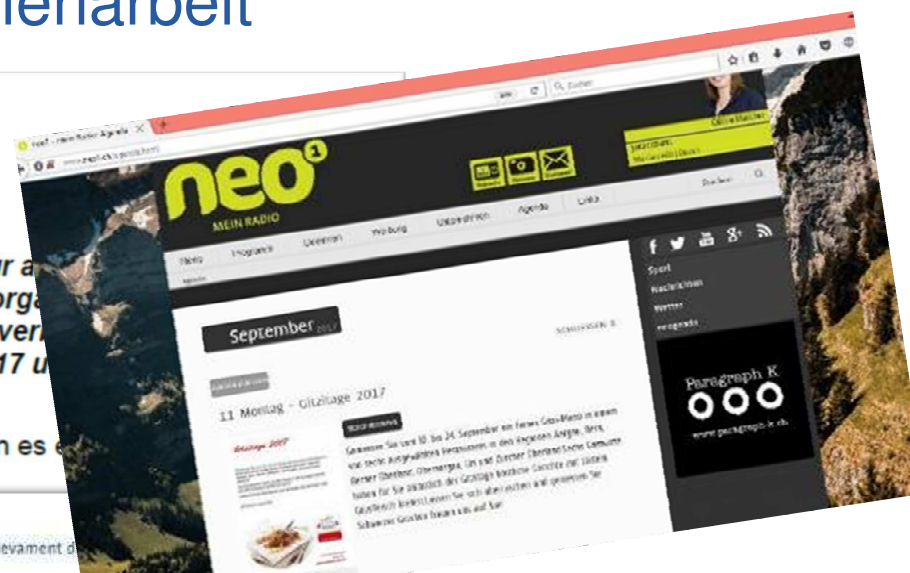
nenarbeit

r a
orga
veri
17 u

n es

levament d

neo1 - mein Radio Agenda

neo1

MEIN RADIO

Home Programm Gewinnen Werbung Verpflichten Agenda Links

Agenda

Suchen

f 8+

Sport
Nachrichten
Wetter
neo agenda

September 2017

SCHLIESSEN X

11 Montag - Gitzitage 2017

Gitzitage 2017

Paragraph K
www.paragraph-k.ch